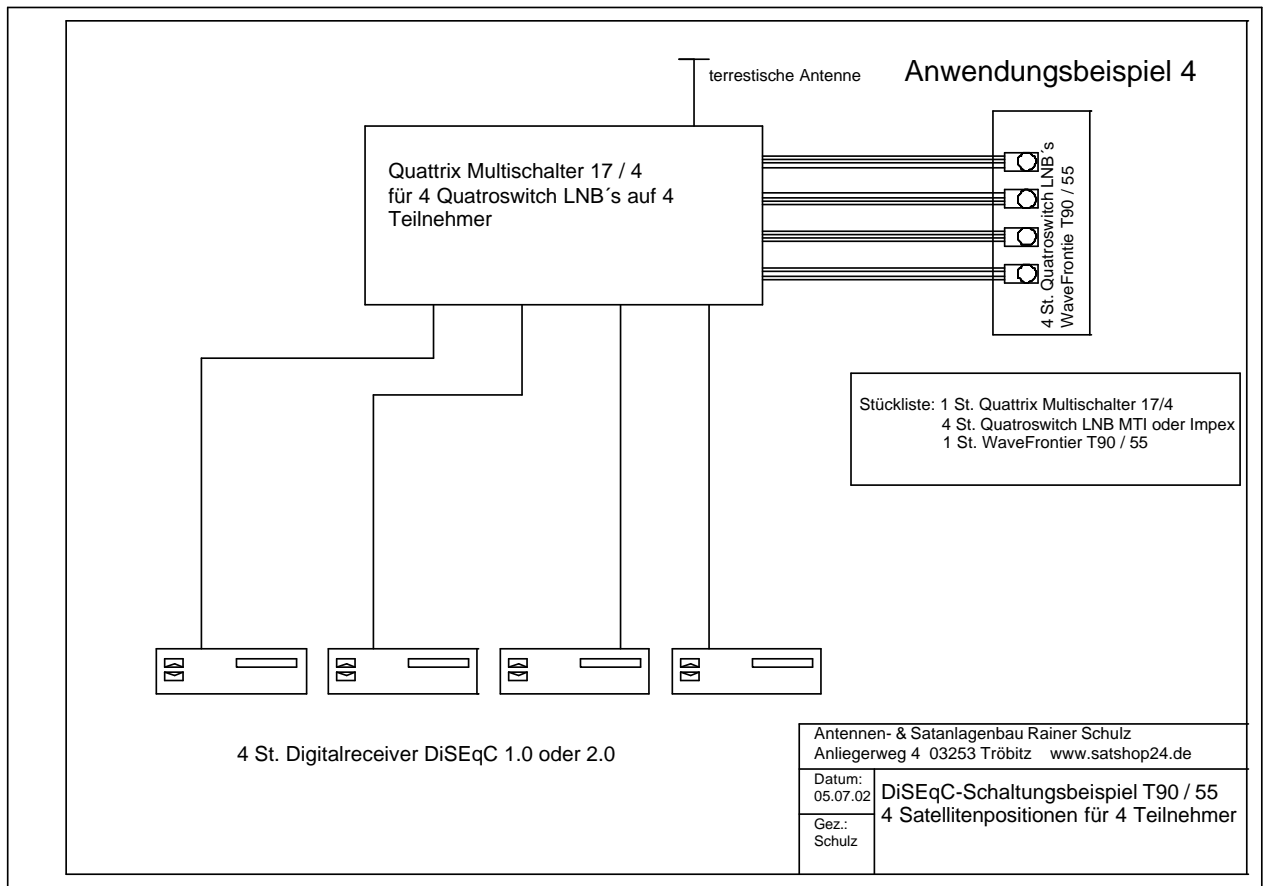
terrestische Antenne

Anwendungsbeispiel 4

Quattrix Multischalter 17 / 4
für 4 Quatroswitch LNB´s auf 4 Teilnehmer

4 St. Quatroswitch LNB´s
WaveFrontie T90 / 55

Stückliste: 1 St. Quattrix Multischalter 17/4
4 St. Quatroswitch LNB MTI oder Impex
1 St. WaveFrontier T90 / 55

4 St. Digitalreceiver DiSEqC 1.0 oder 2.0

Antennen- & Satanlagenbau Rainer Schulz
Anliegerweg 4 03253 Tröbitz www.satshop24.de

Datum:
05.07.02

Gez.:
Schulz

DiSEqC-Schaltungsbeispiel T90 / 55
4 Satellitenpositionen für 4 Teilnehmer